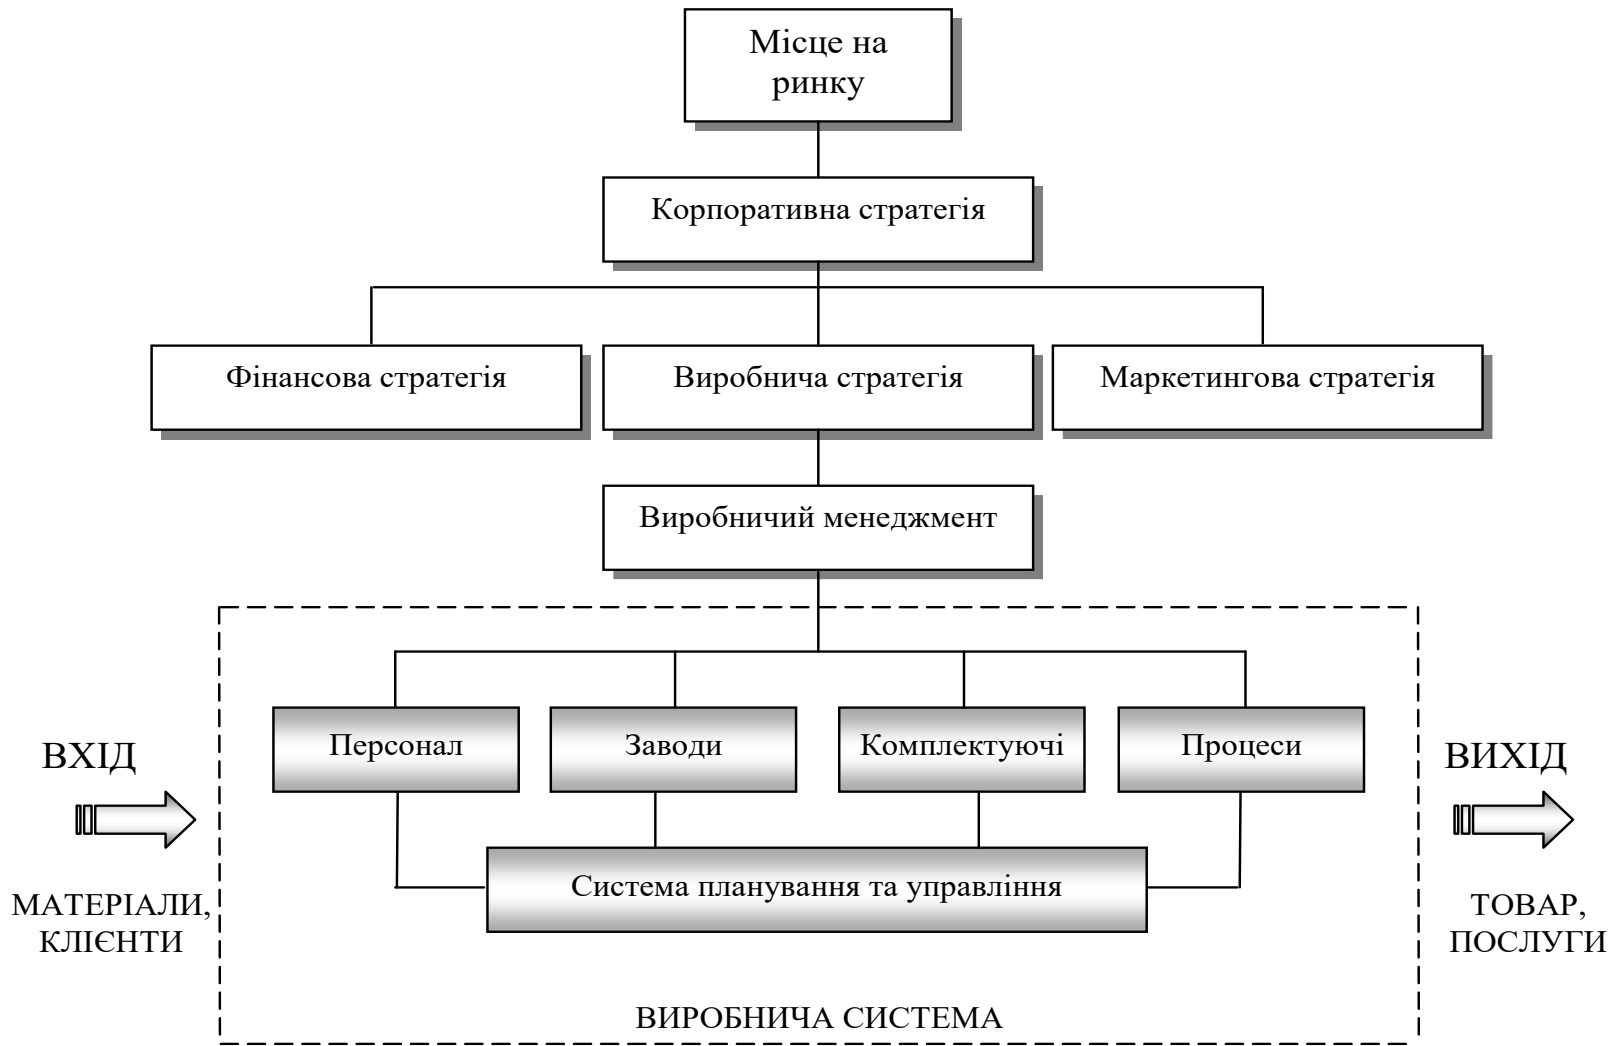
Місце на ринку

Корпоративна стратегія

Фінансова стратегія

Виробнича стратегія

Маркетингова стратегія

Виробничий менеджмент

ВХІД

МАТЕРІАЛИ, КЛІЄНТИ

Персонал

Заводи

Комплектуючі

Процеси

Система планування та управління

ВИРОБНИЧА СИСТЕМА

ВИХІД

ТОВАР, ПОСЛУГИ